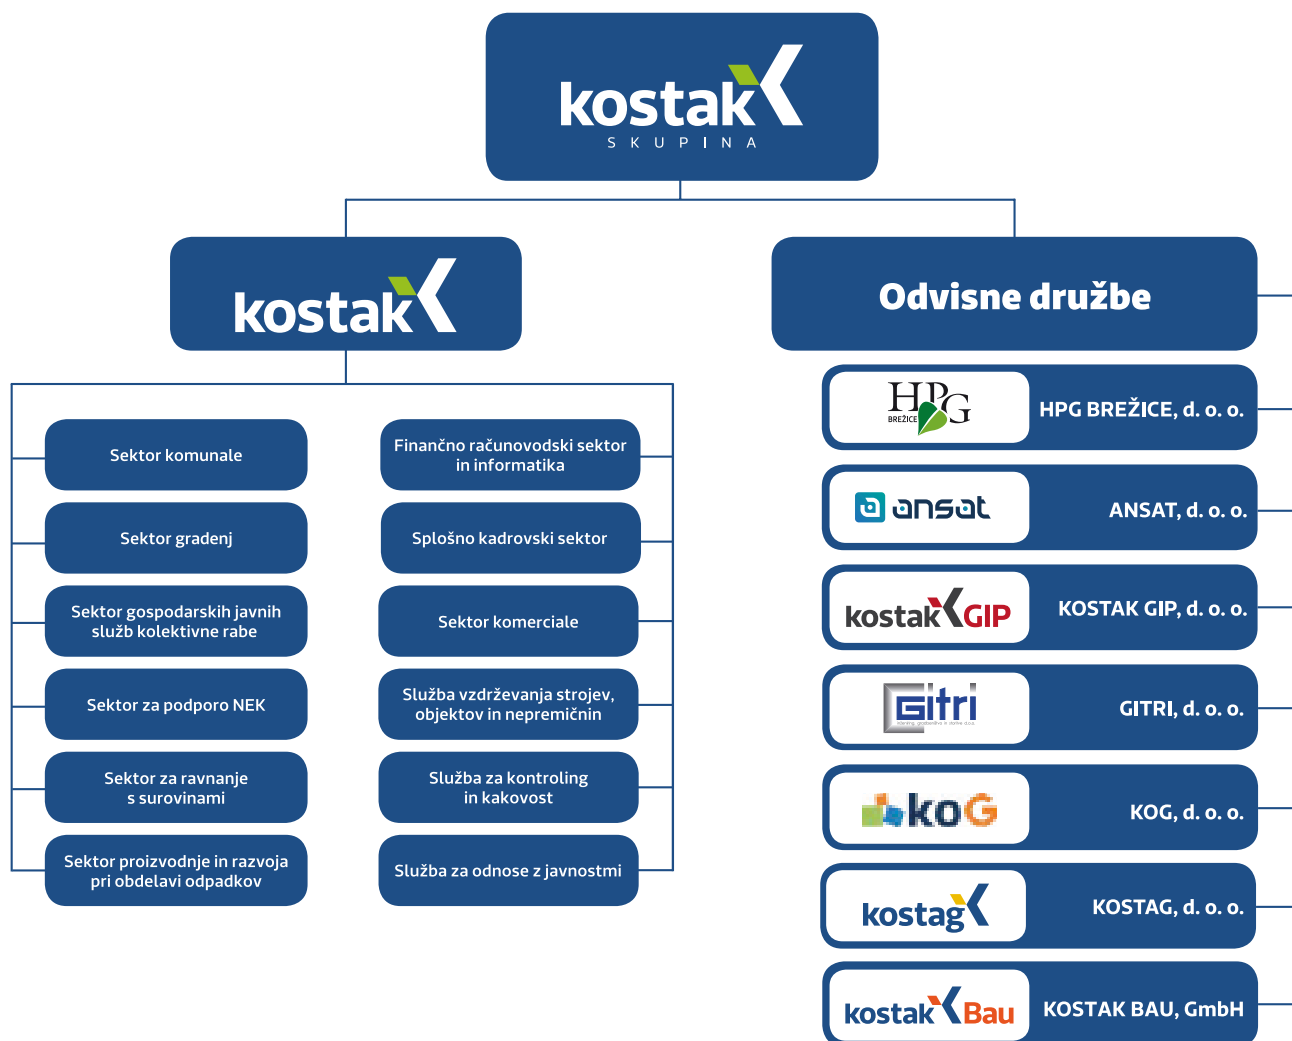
kostak
SKUPINA

kostak

Odvisne družbe

Sektor komunale

Sektor gradenj

Sektor gospodarskih javnih služb kolektivne rabe

Sektor za podporo NEK

Sektor za ravnanje s surovinami

Sektor proizvodnje in razvoja pri obdelavi odpadkov

Finančno računovodski sektor in informatika

Splošno kadrovski sektor

Sektor komerciale

Služba vzdrževanja strojev, objektov in nepremičnin

Služba za kontroling in kakovost

Služba za odnose z javnostmi

HPG BREŽICE

HPG BREŽICE, d. o. o.

ansat

ANSAT, d. o. o.

kostak GIP

KOSTAK GIP, d. o. o.

Gitri
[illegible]

GITRI, d. o. o.

koG

KOG, d. o. o.

kostag

KOSTAG, d. o. o.

kostak Bau

KOSTAK BAU, GmbH